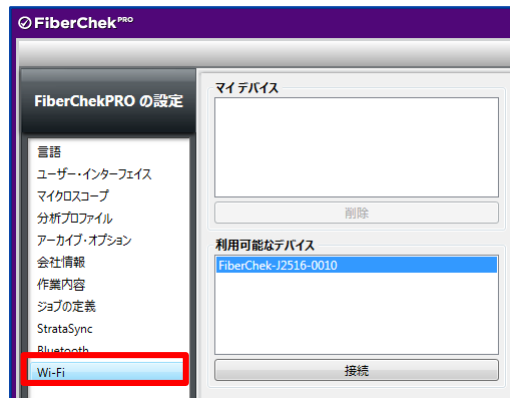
FiberChek$^{PRO}$

FiberChekPRO の設定

言語
ユーザー・インターフェイス
マイクロスコープ
分析プロファイル
アーカイブ・オプション
会社情報
作業内容
ジョブの定義
StrataSync
Bluetooth
Wi-Fi

マイ デバイス

削除

利用可能なデバイス

FiberChek-J2516-0010

接続